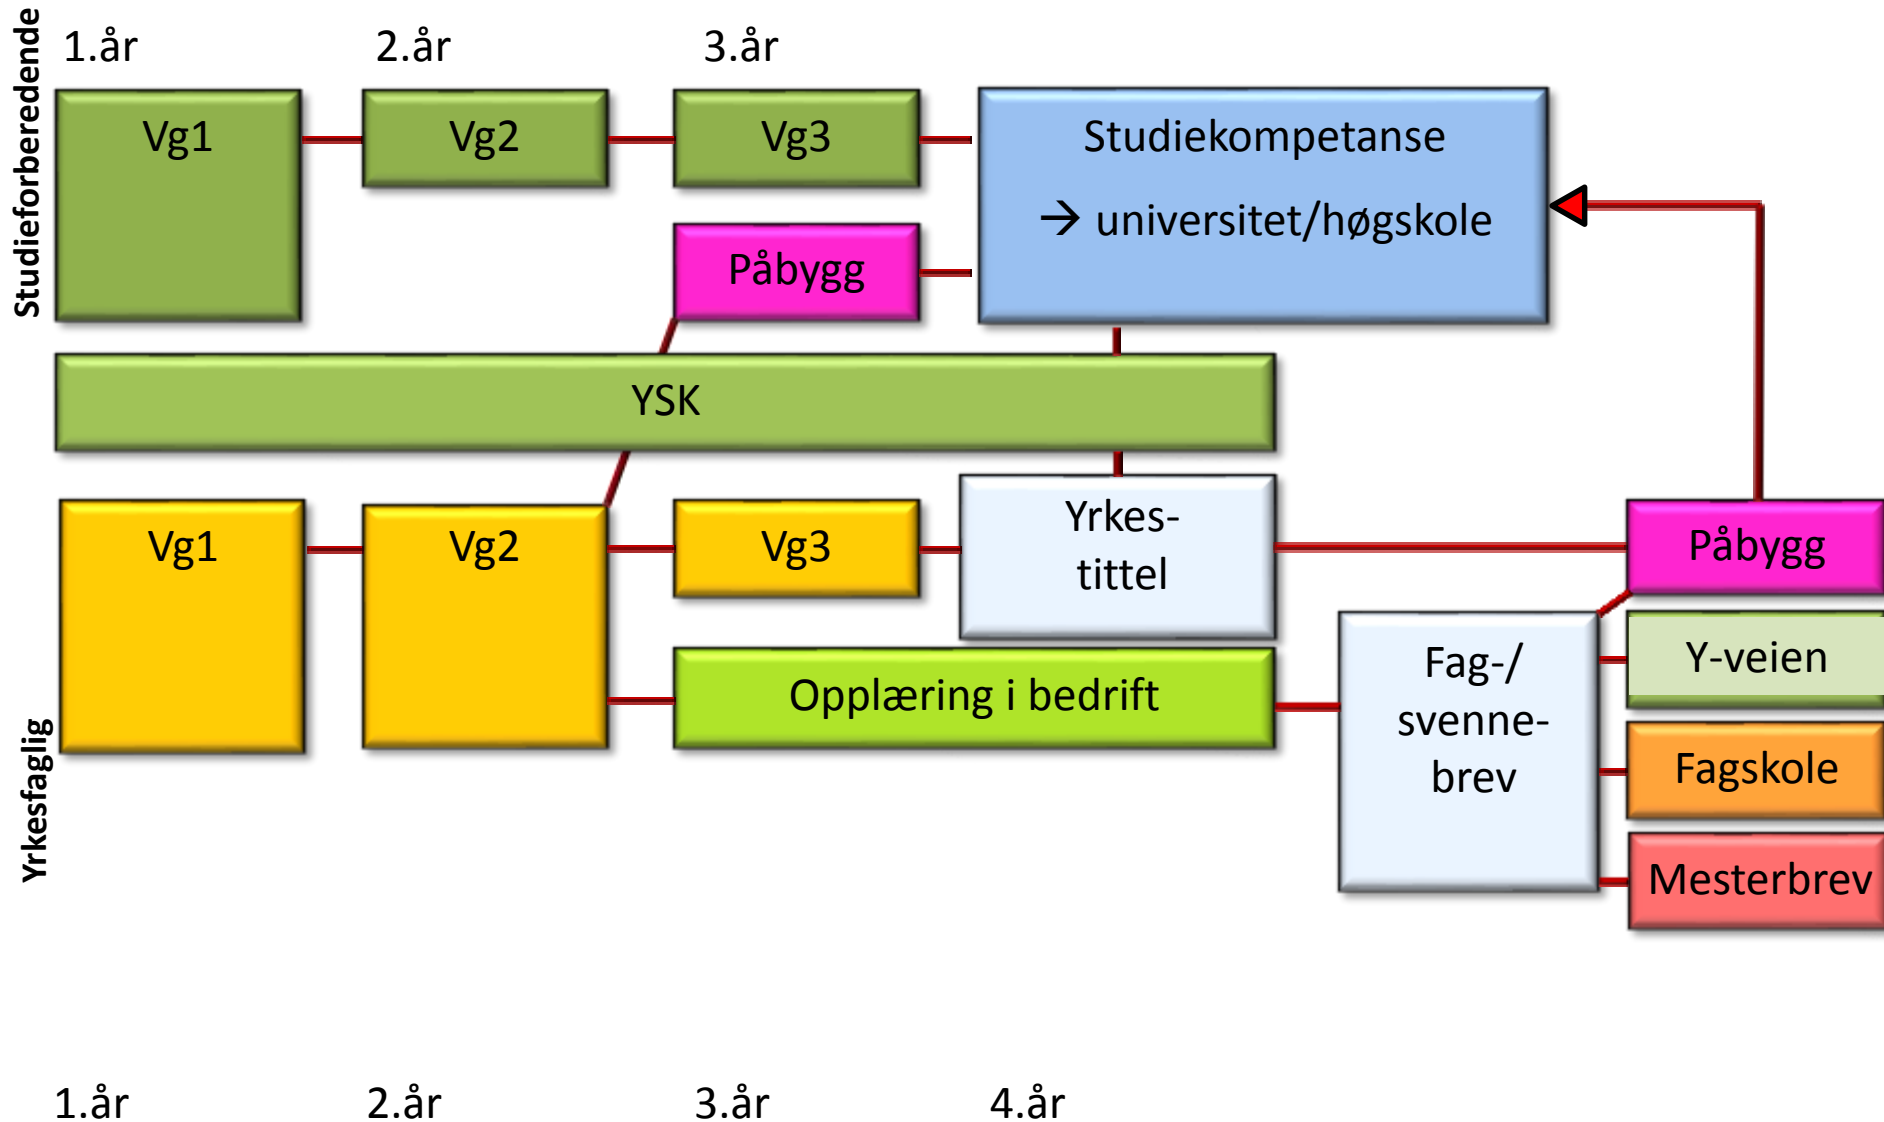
Studieforberedende

1.år
2.år
3.år

Vg1
Vg2
Vg3

Studiekompetanse
→ universitet/høgskole

Påbygg

YSK

Vg1
Vg2
Vg3

Yrkestittel

Påbygg

Opplæring i bedrift

Fag-/svennebrev

Y-veien
Fagskole
Mesterbrev

Yrkesfaglig

1.år
2.år
3.år
4.år